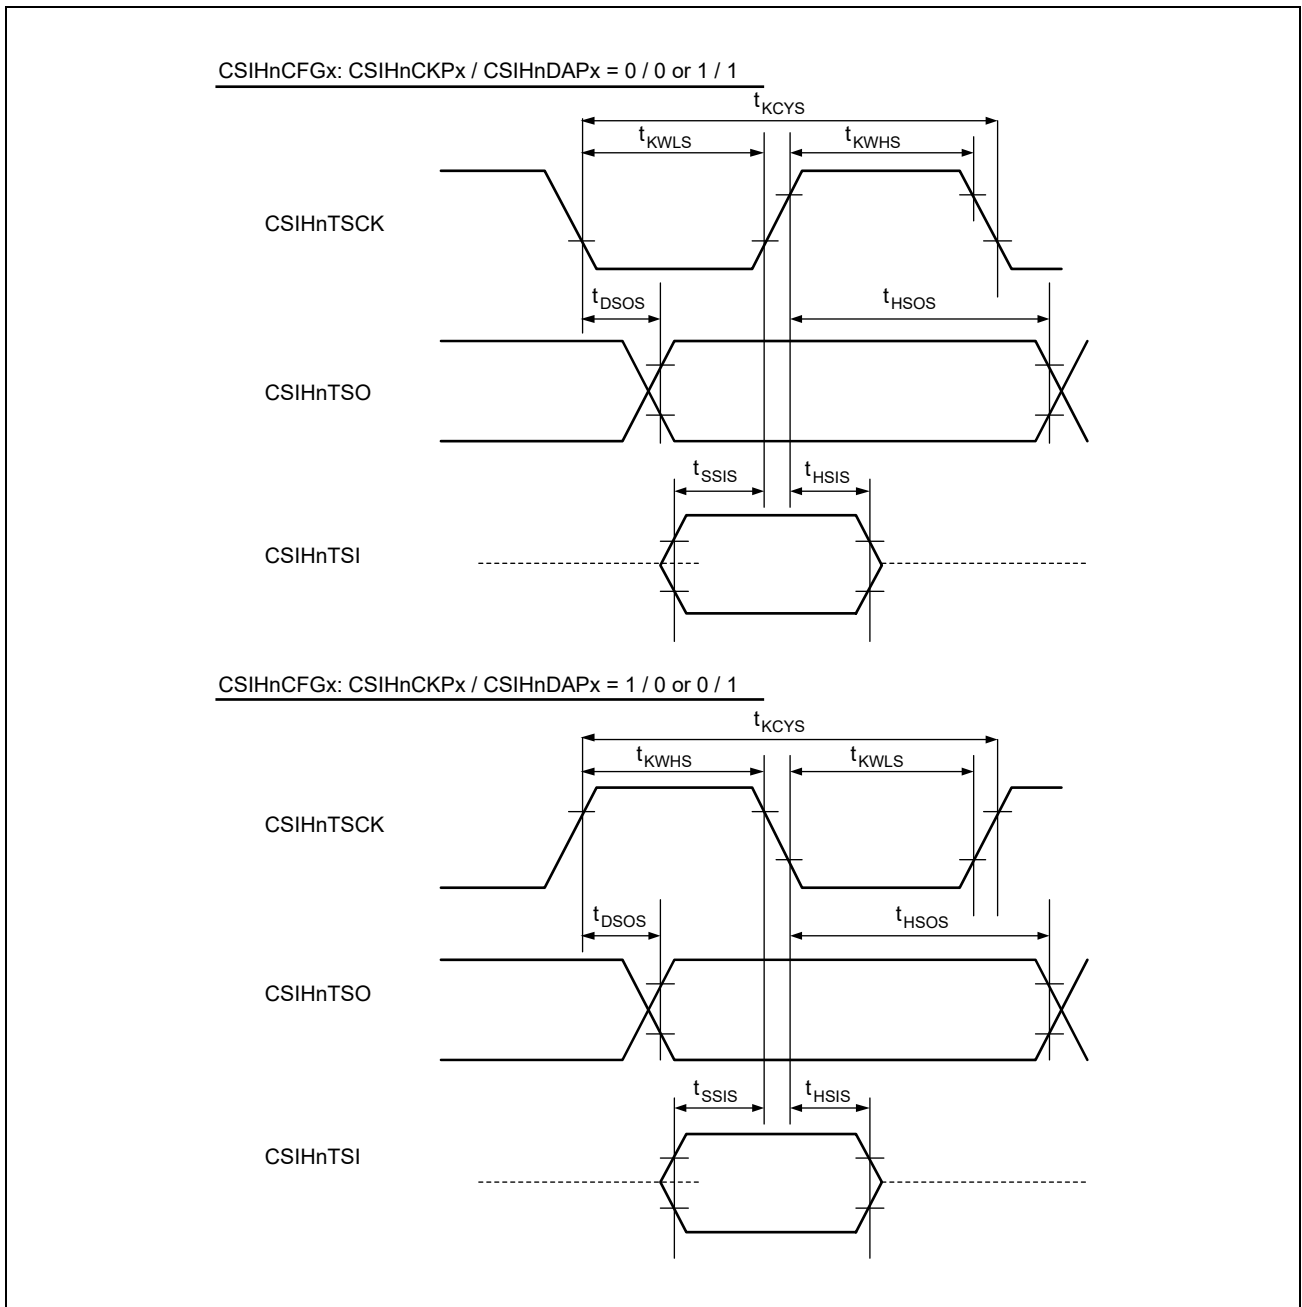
CSIHnCFGx: CSIHnCKPx / CSIHnDAPx = 0 / 0 or 1 / 1

$t_{KCYS}$

$t_{KWLS}$

$t_{KWHS}$

CSIHnTSCK

$t_{DSOS}$

$t_{HSOS}$

CSIHnTSO

$t_{SSIS}$

$t_{HSIS}$

CSIHnTSI

CSIHnCFGx: CSIHnCKPx / CSIHnDAPx = 1 / 0 or 0 / 1

$t_{KCYS}$

$t_{KWHS}$

$t_{KWLS}$

CSIHnTSCK

$t_{DSOS}$

$t_{HSOS}$

CSIHnTSO

$t_{SSIS}$

$t_{HSIS}$

CSIHnTSI